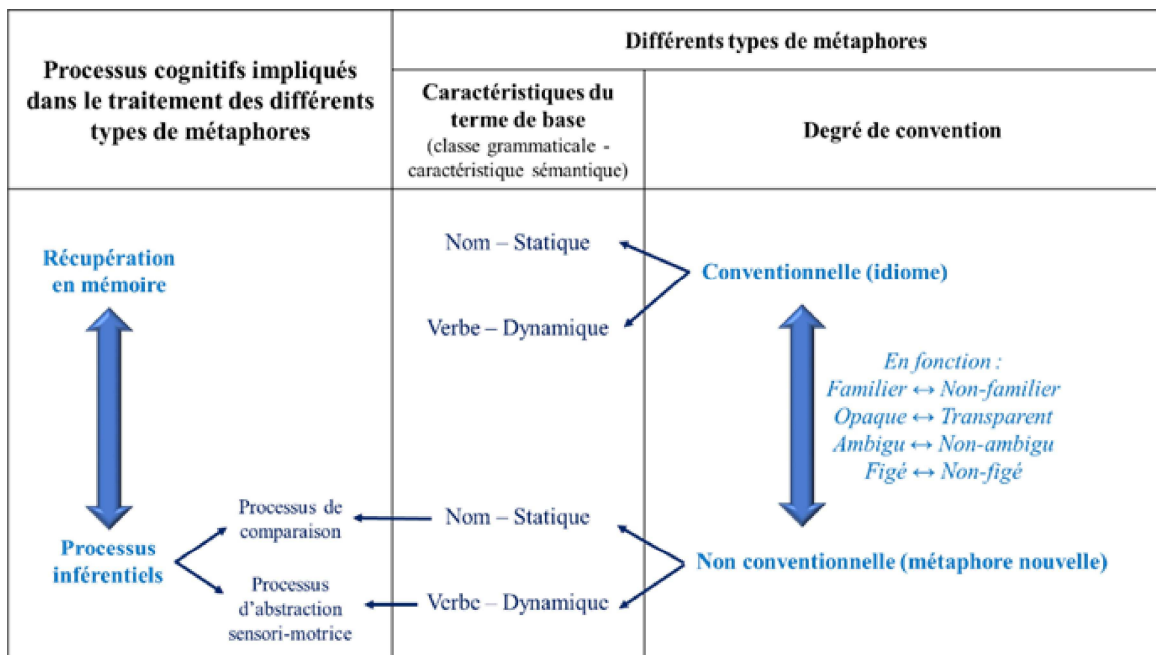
| Processus cognitifs impliqués dans le traitement des différents types de métaphores | Différents types de métaphores | |
|---|---|---|
| | Caractéristiques du terme de base (classe grammaticale - caractéristique sémantique) | Degré de convention |

Récupération en mémoire

Nom – Statique

Verbe – Dynamique

Conventionnelle (idiome)

En fonction :
Familier ↔ Non-familier
Opaque ↔ Transparent
Ambigu ↔ Non-ambigu
Figé ↔ Non-figé

Processus inférentiels

Processus de comparaison

Processus d'abstraction sensori-motrice

Nom – Statique

Verbe – Dynamique

Non conventionnelle (métaphore nouvelle)